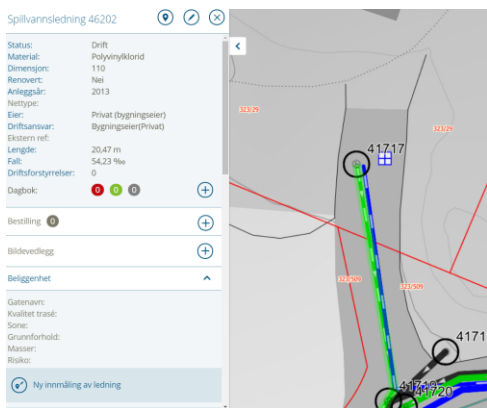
Spillvannsledning 46202

Status: Drift
Material: Polyvinylklorid
Dimensjon: 110
Renovert: Nei
Anleggsår: 2013
Nettype:
Eier: Privat (bygningseier)
Driftsansvar: Bygningseier(Privat)
Ekstern ref:
Lengde: 20,47 m
Fall: 54,23 ‰
Driftsforstyrrelser: 0
Dagbok: 0 0 0

Bestilling 0

Bildevedlegg

Beliggenhet

Gatenavn:
Kvalitet trasé:
Sone:
Grunnforhold:
Masser:
Risiko:

Ny innmåling av ledning

323/29
323/29
41717
323/509
323/509
4171
41719
41720